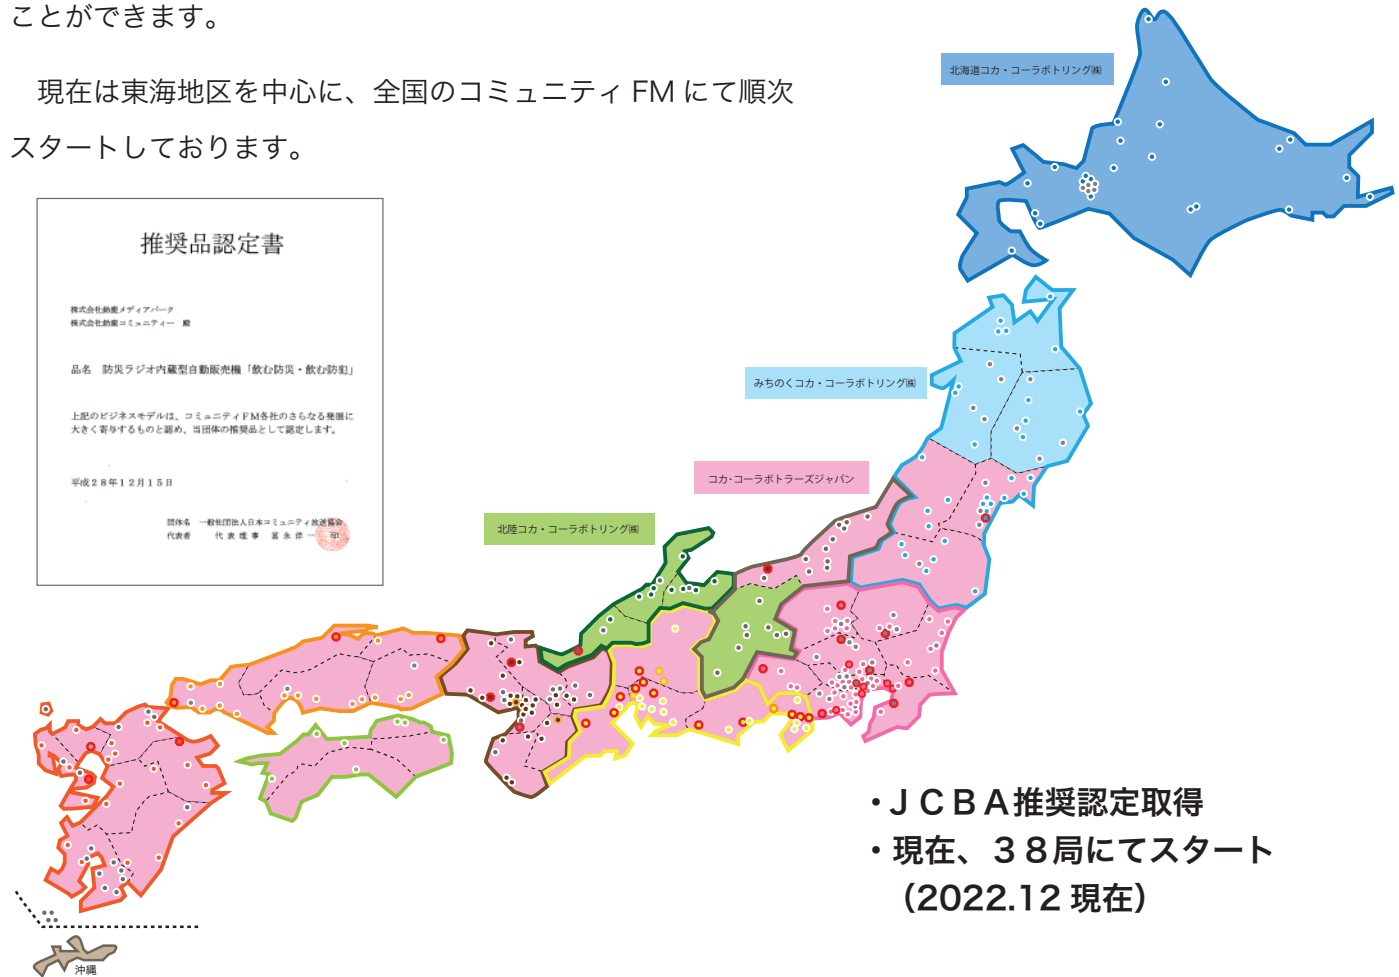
ことができます。

現在は東海地区を中心に、全国のコミュニティ FM にて順次スタートしております。

推奨品認定書

株式会社飲薬メディアパーク
株式会社飲薬コミュニティー 殿

品名 防災ラジオ内蔵型自動販売機「飲む防災・飲む防犯」

上記のビジネスモデルは、コミュニティFM各社のさらなる発展に大きく寄与するものと認め、当団体の推奨品として認定します。

平成２８年１２月１５日

団体名 一般社団法人日本コミュニティ放送協会
代表者 代表理事 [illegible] 印

北海道コカ・コーラボトリング㈱

みちのくコカ・コーラボトリング㈱

コカ･コーラボトラーズジャパン

北陸コカ・コーラボトリング㈱

沖縄

・ＪＣＢＡ推奨認定取得
・現在、３８局にてスタート
（2022.12 現在）